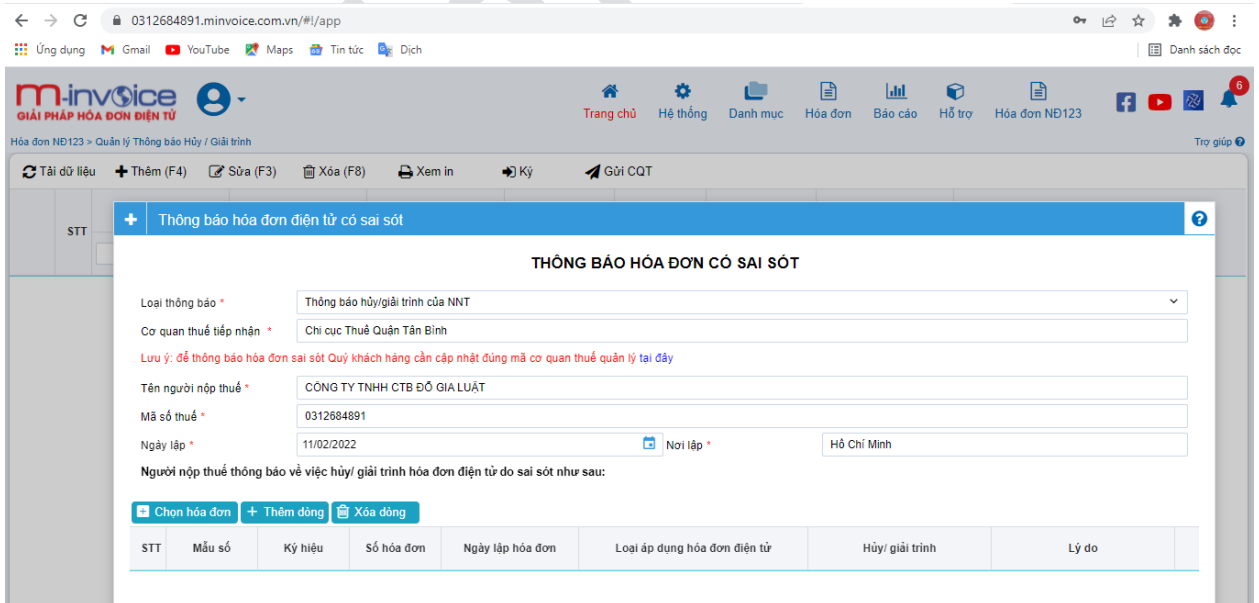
0312684891.minvoice.com.vn/#!/app

Ứng dụng Gmail YouTube Maps Tin tức Dịch Danh sách đọc

m-invoice GIẢI PHÁP HÓA ĐƠN ĐIỆN TỬ

Trang chủ Hệ thống Danh mục Hóa đơn Báo cáo Hỗ trợ Hóa đơn NĐ123 6

Hóa đơn NĐ123 > Quản lý Thông báo Hủy / Giải trình

Trợ giúp

Tải dữ liệu Thêm (F4) Sửa (F3) Xóa (F8) Xem in Ký Gửi CQT

STT

Thông báo hóa đơn điện tử có sai sót

THÔNG BÁO HÓA ĐƠN CÓ SAI SÓT

Loại thông báo * Thông báo hủy/giải trình của NNT

Cơ quan thuế tiếp nhận * Chi cục Thuế Quận Tân Bình

Lưu ý: để thông báo hóa đơn sai sót Quý khách hàng cần cập nhật đúng mã cơ quan thuế quản lý tại đây

Tên người nộp thuế * CÔNG TY TNHH CTB ĐỖ GIA LUẬT

Mã số thuế * 0312684891

Ngày lập * 11/02/2022 Nơi lập * Hồ Chí Minh

Người nộp thuế thông báo về việc hủy/ giải trình hóa đơn điện tử do sai sót như sau:

Chọn hóa đơn Thêm dòng Xóa dòng

| STT | Mẫu số | Ký hiệu | Số hóa đơn | Ngày lập hóa đơn | Loại áp dụng hóa đơn điện tử | Hủy/ giải trình | Lý do |
|---|---|---|---|---|---|---|---|